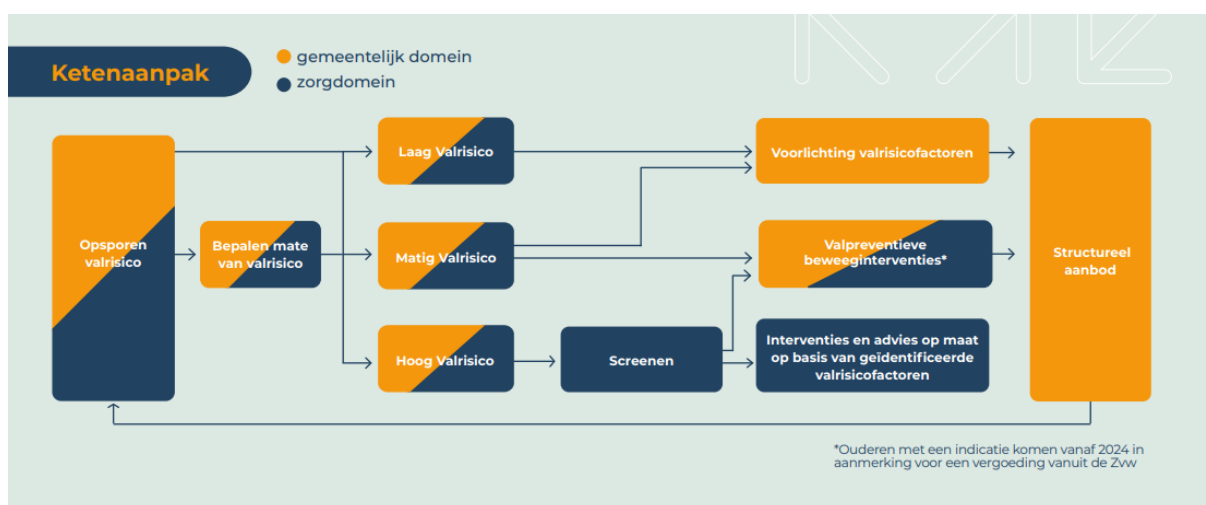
Ketenaanpak

gemeentelijk domein
zorgdomein

Opsporen valrisico

Bepalen mate van valrisico

Laag Valrisico

Matig Valrisico

Hoog Valrisico

Screenen

Voorlichting valrisicofactoren

Valpreventieve beweeginterventies*

Interventies en advies op maat op basis van geïdentificeerde valrisicofactoren

Structureel aanbod

*Ouderen met een indicatie komen vanaf 2024 in aanmerking voor een vergoeding vanuit de Zvw